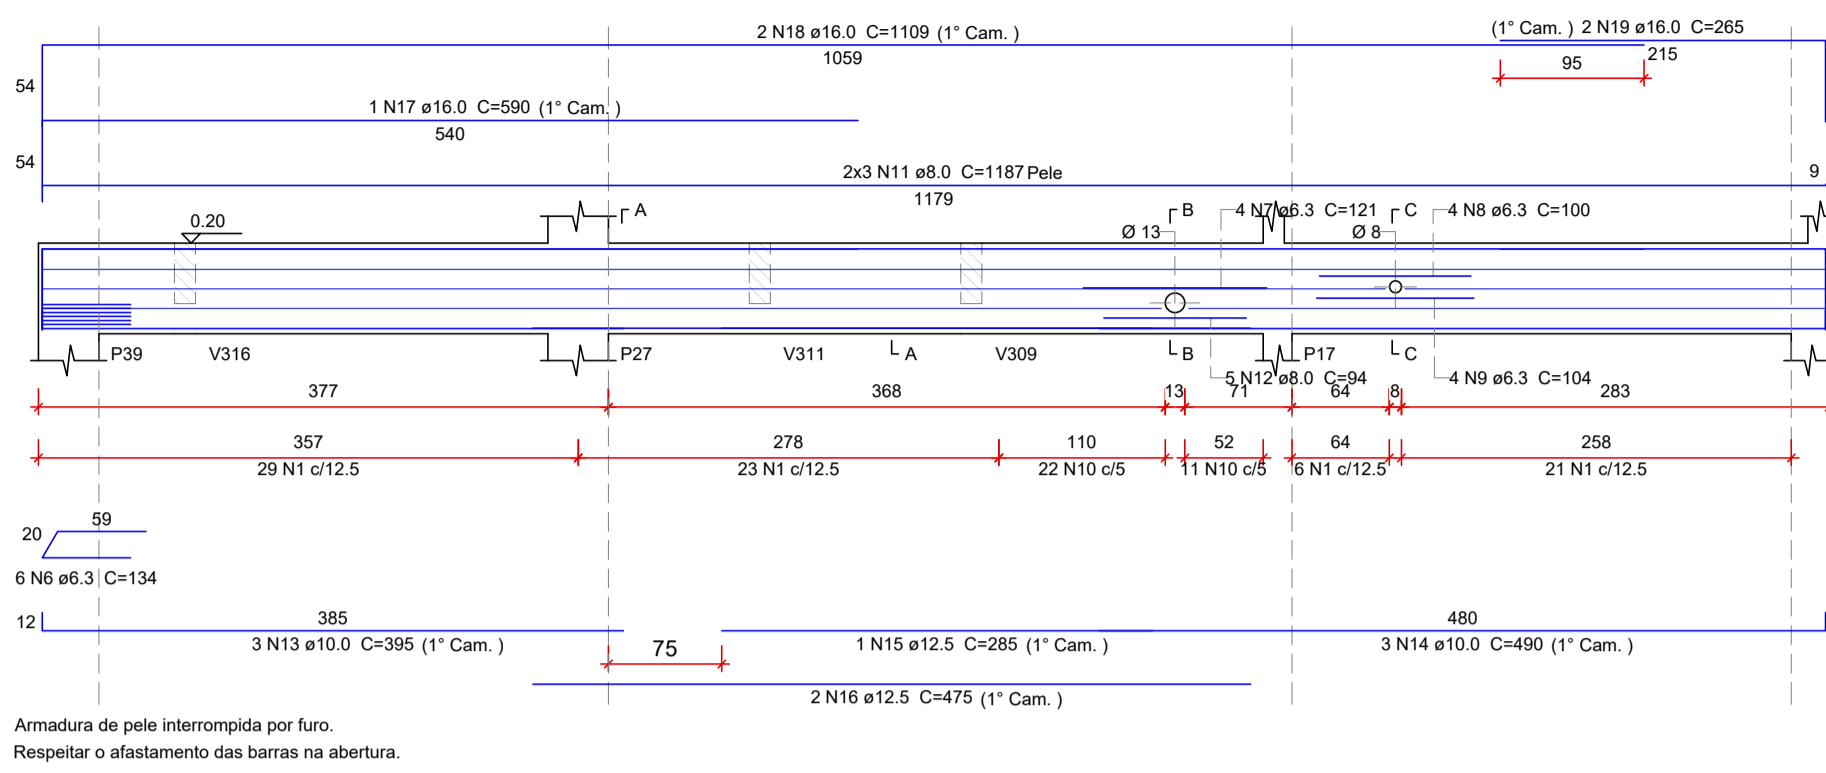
2 N18 ø16.0 C=1109 (1° Cam. )
1059
(1° Cam. ) 2 N19 ø16.0 C=265
95
215
54
1 N17 ø16.0 C=590 (1° Cam. )
540
54
2x3 N11 ø8.0 C=1187 Pele
1179
9
0.20
A
B
4 N7 ø6.3 C=121
C
4 N8 ø6.3 C=100
Ø 13
Ø 8
P39
V316
P27
V311
A
V309
B
P17
C
5 N12 ø8.0 C=94
4 N9 ø6.3 C=104
377
368
13
71
64
8
283
357
29 N1 c/12.5
278
23 N1 c/12.5
110
22 N10 c/5
52
11 N10 c/5
64
6 N1 c/12.5
258
21 N1 c/12.5
59
20
6 N6 ø6.3 C=134
12
385
3 N13 ø10.0 C=395 (1° Cam. )
75
1 N15 ø12.5 C=285 (1° Cam. )
480
3 N14 ø10.0 C=490 (1° Cam. )
2 N16 ø12.5 C=475 (1° Cam. )

Armadura de pele interrompida por furo.
Respeitar o afastamento das barras na abertura.